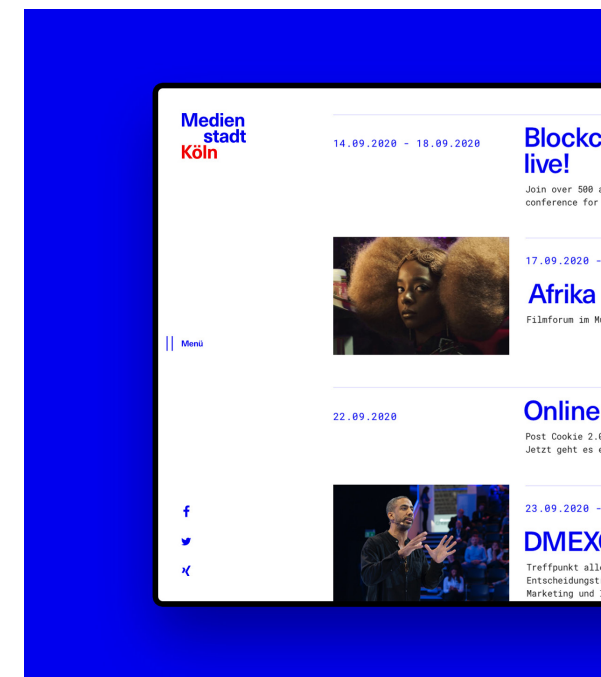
Medien
stadt
Köln

Menü

14.09.2020 – 18.09.2020

Blockc
live!

Join over 500 a
conference for

17.09.2020 –

Afrika

Filmforum im M

22.09.2020

Online

Post Cookie 2.
Jetzt geht es e

23.09.2020 –

DMEX

Treffpunkt alle
Entscheidungst
Marketing und